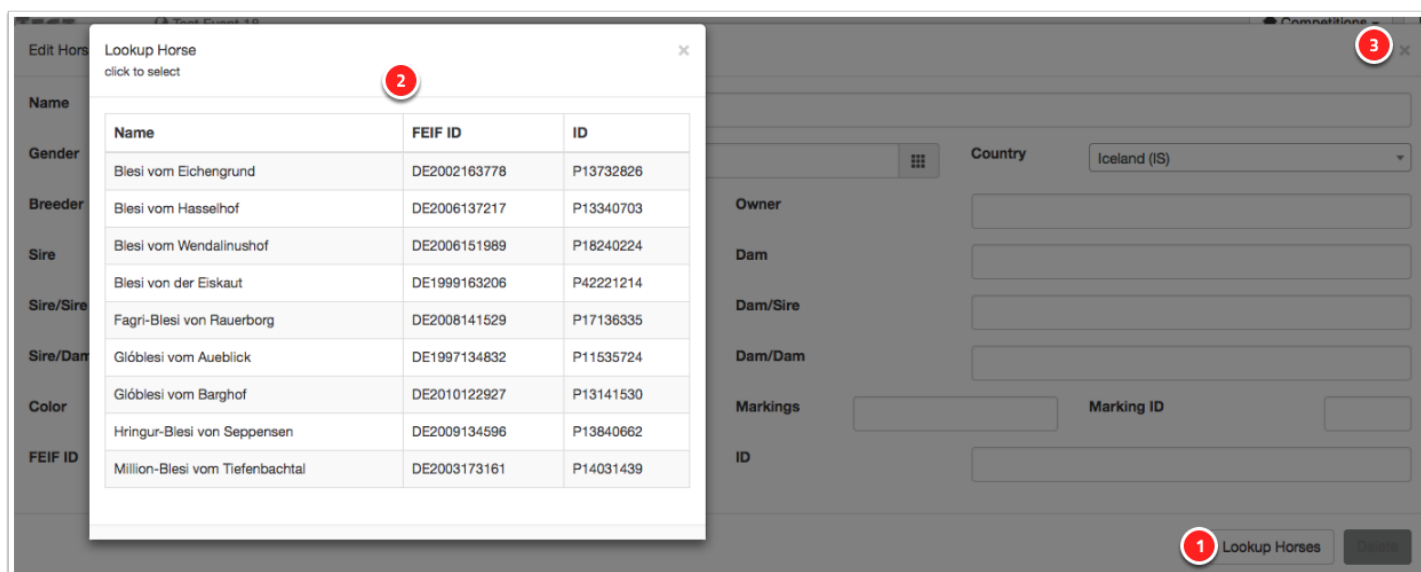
Test Event 18

Competitions

Edit Hors

Lookup Horse
click to select

×

2

3

×

| Name | FEIF ID | ID |
|---|---|---|
| Blesi vom Eichengrund | DE2002163778 | P13732826 |
| Blesi vom Hasselhof | DE2006137217 | P13340703 |
| Blesi vom Wendalinushof | DE2006151989 | P18240224 |
| Blesi von der Eiskaut | DE1999163206 | P42221214 |
| Fagri-Blesi von Rauerborg | DE2008141529 | P17136335 |
| Glóblesi vom Aueblick | DE1997134832 | P11535724 |
| Glóblesi vom Barghof | DE2010122927 | P13141530 |
| Hringur-Blesi von Seppensen | DE2009134596 | P13840662 |
| Million-Blesi vom Tiefenbachtal | DE2003173161 | P14031439 |

Name

Gender

Country

Iceland (IS)

Breeder

Owner

Sire

Dam

Sire/Sire

Dam/Sire

Sire/Dam

Dam/Dam

Color

Markings

Marking ID

FEIF ID

ID

1

Lookup Horses

Delete